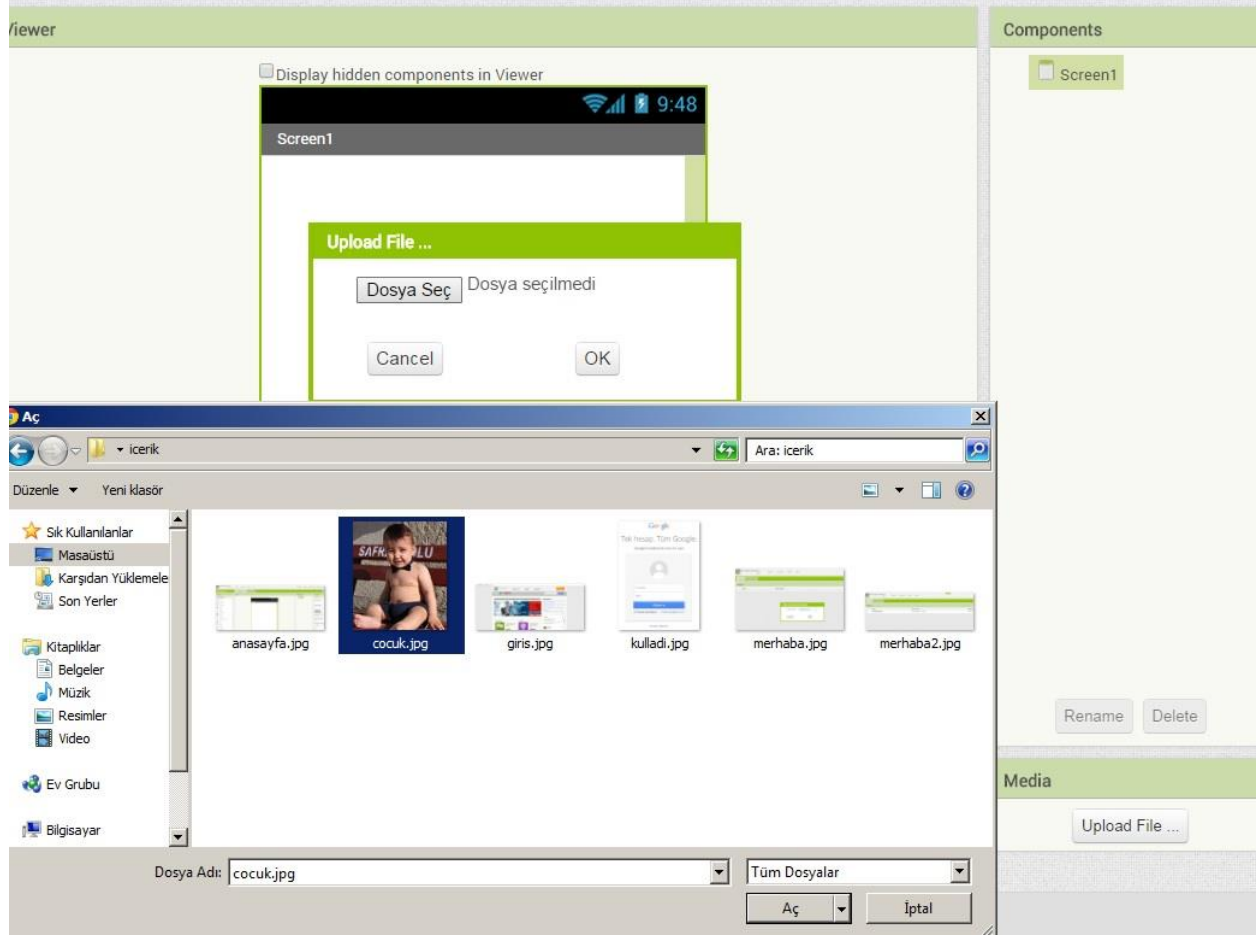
Viewer

Display hidden components in Viewer

9:48

Screen1

Upload File ...

Dosya Seç Dosya seçilmedi

Cancel OK

Components

Screen1

Rename Delete

Media

Upload File ...

Aç

icerik

Ara: icerik

Düzenle Yeni klasör

Sık Kullanılanlar
Masaüstü
Karşıdan Yüklemele
Son Yerler

Kitaplıklar
Belgeler
Müzik
Resimler
Video

Ev Grubu

Bilgisayar

anasayfa.jpg cocuk.jpg giris.jpg kulladi.jpg merhaba.jpg merhaba2.jpg

Dosya Adı: cocuk.jpg

Tüm Dosyalar

Aç İptal